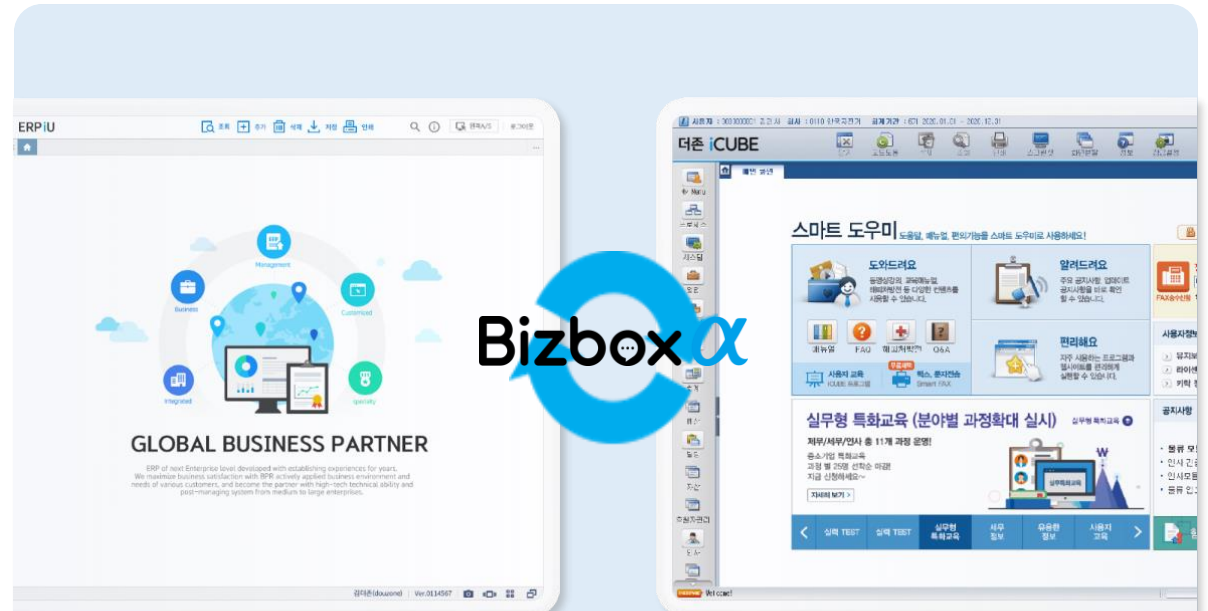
ERPiU

조회 추가 삭제 저장 인쇄

Management

Business

Customized

Integrated

Specialty

GLOBAL BUSINESS PARTNER

ERP of next Enterprise level developed with establishing experiences for years. We maximize business satisfaction with BPR actively applied business environment and needs of various customers, and become the partner with high-tech technical ability and post-managing system from medium to large enterprises.

Ver.0114567

Bizbox α

더존 iCUBE

스마트 도우미 도움말, 매뉴얼, 편의기능을 스마트 도우미로 사용하세요!

도와드려요

알려드려요

편리해요

매뉴얼 FAQ Q&A

사용자 교육

팩스, 문자전송

실무형 특화교육 (분야별 과정확대 실시)

재무/세무/인사 총 11개 과정 운영!

자세히 보기 >

실력 TEST

실력 TEST

실무형 특화교육

세무 정보

유용한 정보

사용자 교육

사용자정보

공지사항